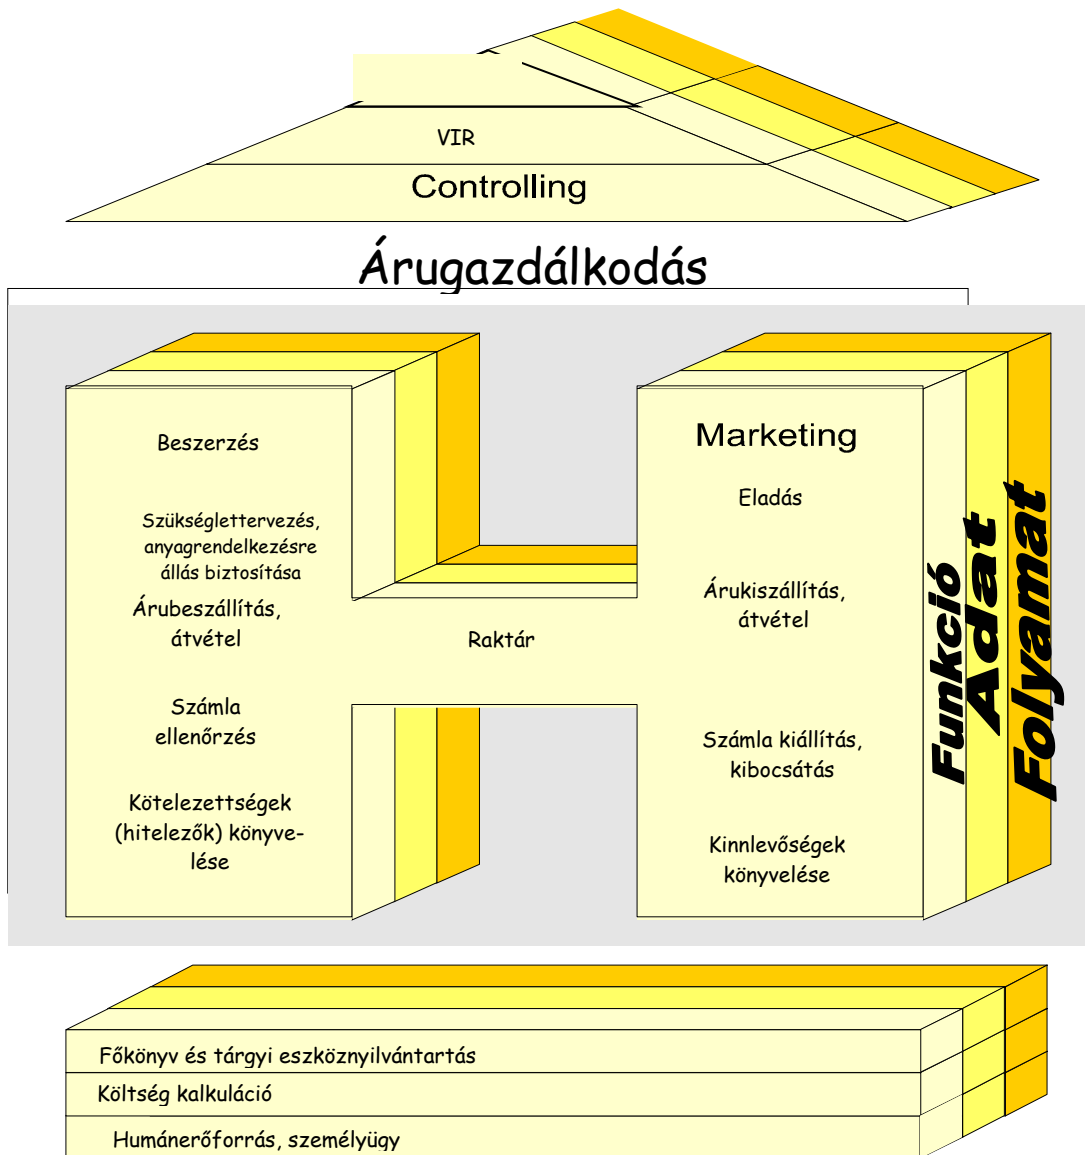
VIR

Controlling

Árugazdálkodás

Beszerzés

Szükséglettervezés, anyagrendelkezésre állás biztosítása

Árubeszállítás, átvétel

Számla ellenőrzés

Kötelezettségek (hitelezők) könyvelése

Raktár

Marketing

Eladás

Árukiszállítás, átvétel

Számla kiállítás, kibocsátás

Kinnlevőségek könyvelése

Funkció

Adat

Folyamat

Főkönyv és tárgyi eszköznyilvántartás

Költség kalkuláció

Humánerőforrás, személyügy